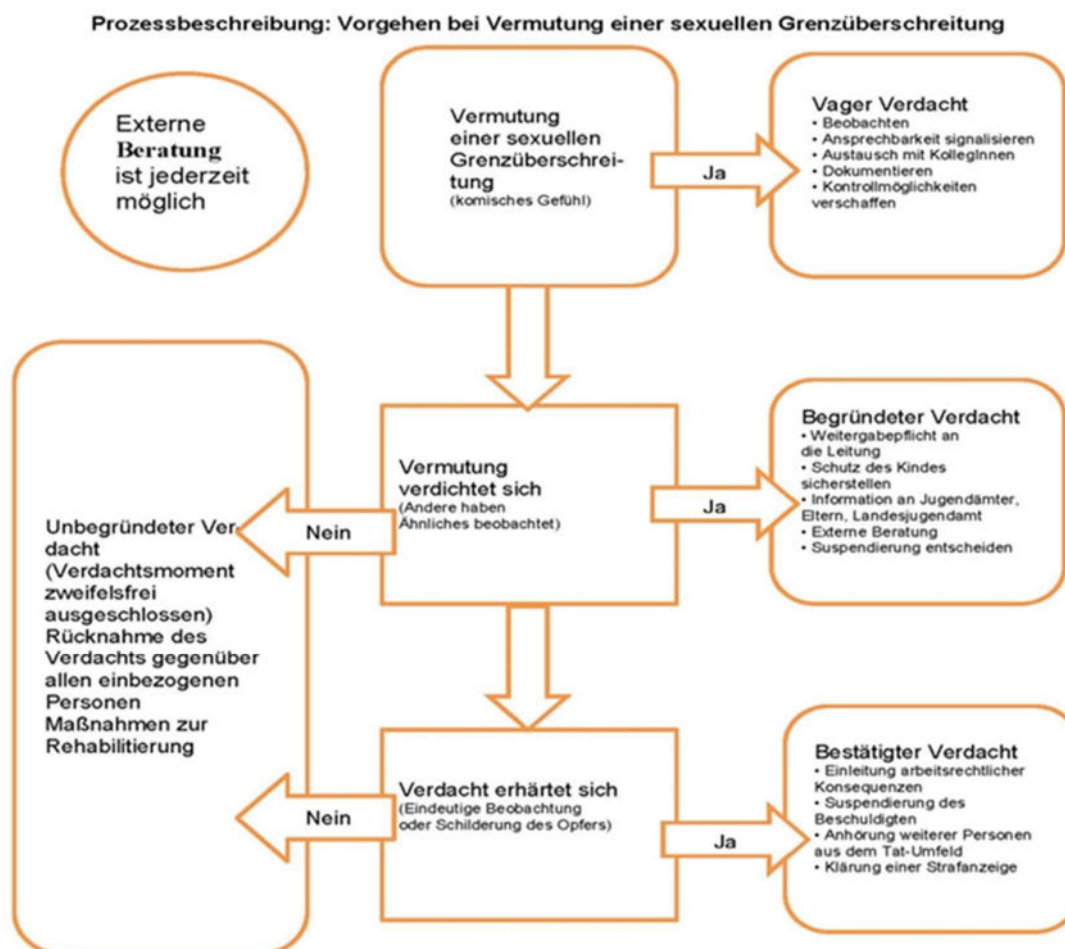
Prozessbeschreibung: Vorgehen bei Vermutung einer sexuellen Grenzüberschreitung

Externe Beratung ist jederzeit möglich

Vermutung einer sexuellen Grenzüberschreitung (komisches Gefühl)

Ja

Vager Verdacht
• Beobachten
• Ansprechbarkeit signalisieren
• Austausch mit KollegInnen
• Dokumentieren
• Kontrollmöglichkeiten verschaffen

Vermutung verdichtet sich (Andere haben Ähnliches beobachtet)

Ja

Begründeter Verdacht
• Weitergabepflicht an die Leitung
• Schutz des Kindes sicherstellen
• Information an Jugendämter, Eltern, Landesjugendamt
• Externe Beratung
• Suspendierung entscheiden

Nein

Unbegründeter Verdacht (Verdachtsmoment zweifelsfrei ausgeschlossen) Rücknahme des Verdachts gegenüber allen einbezogenen Personen Maßnahmen zur Rehabilitierung

Verdacht erhärtet sich (Eindeutige Beobachtung oder Schilderung des Opfers)

Nein

Ja

Bestätigter Verdacht
• Einleitung arbeitsrechtlicher Konsequenzen
• Suspendierung des Beschuldigten
• Anhörung weiterer Personen aus dem Tat-Umfeld
• Klärung einer Strafanzeige